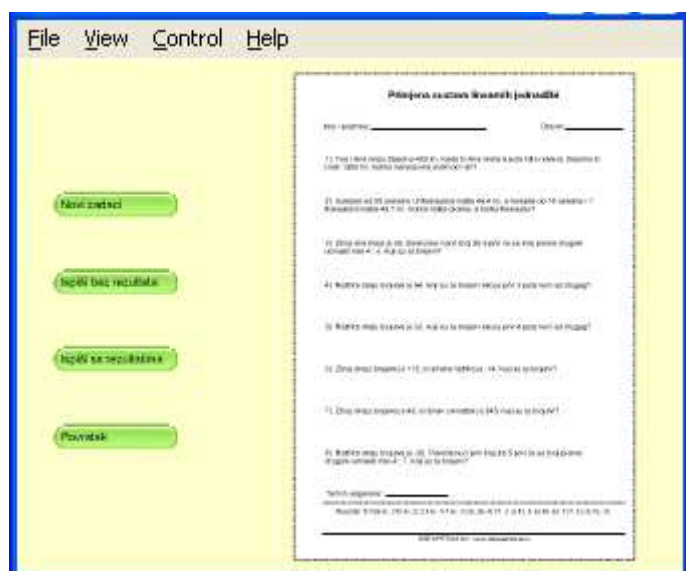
File View Control Help

Novi zadaci

Ispiši bez rezultata

Ispiši sa rezultatima

Povratak

Primjena sustava linearnih jednadžbi

Ime i prezime: ______________ Datum: ________

1. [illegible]

2. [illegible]

3. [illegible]

4. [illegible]

5. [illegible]

6. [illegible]

7. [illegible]

8. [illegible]

Točnih odgovora: ________

Rezultati: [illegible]

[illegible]